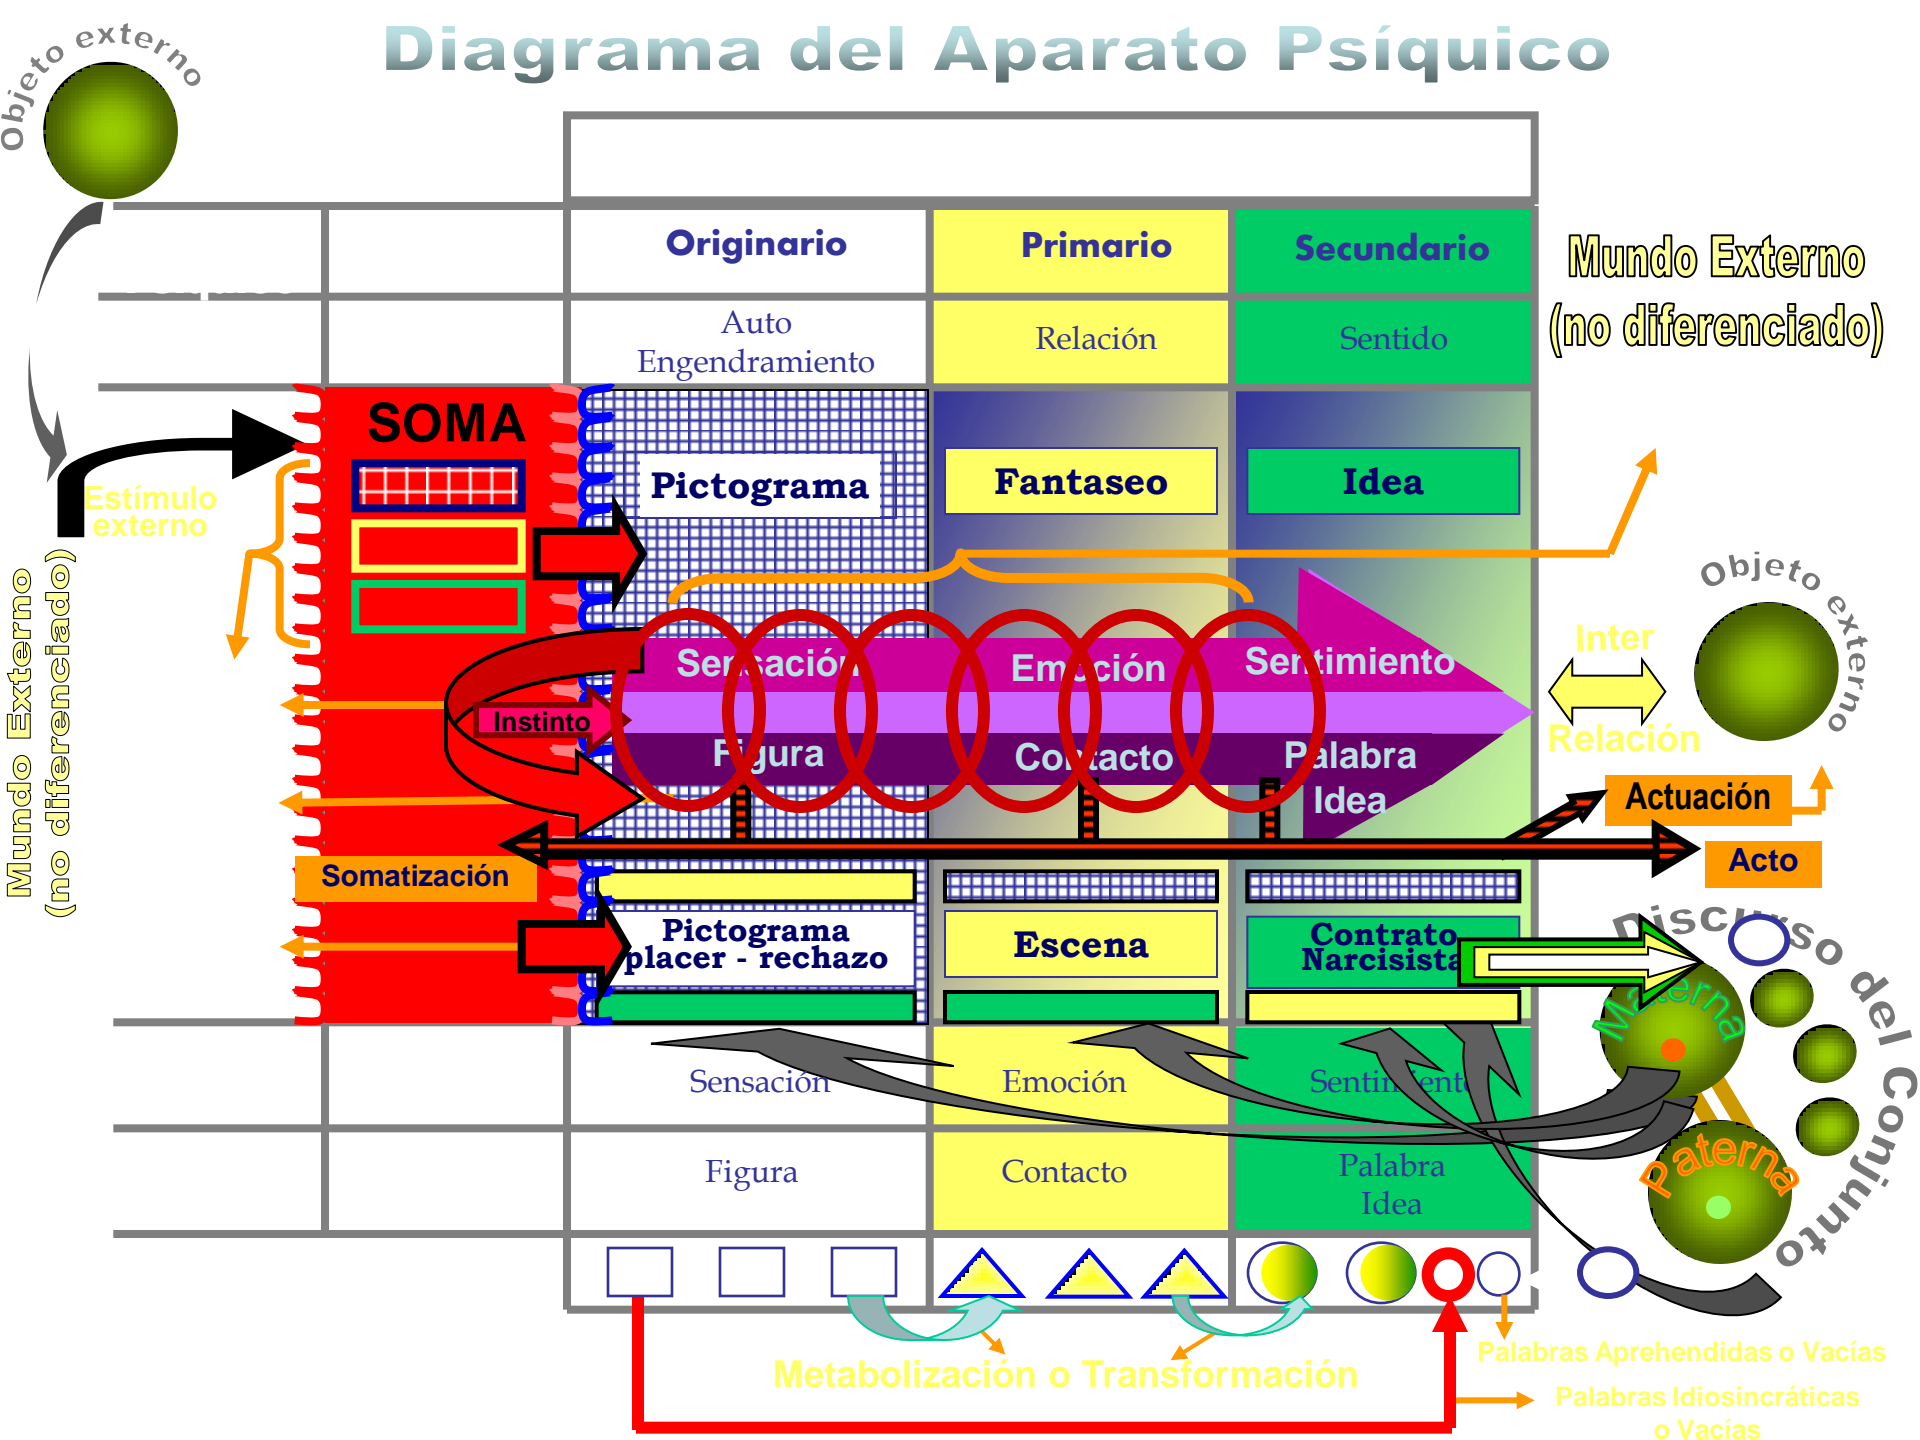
Objeto externo

Diagrama del Aparato Psíquico

Originario
Primario
Secundario

Mundo Externo (no diferenciado)

Auto Engendramiento
Relación
Sentido

SOMA
Pictograma
Fantaseo
Idea

Estímulo externo

Mundo Externo (no diferenciado)

Objeto externo

Inter
Relación

Sensación
Emoción
Sentimiento
Instinto
Figura
Contacto
Palabra
Idea

Actuación
Acto

Somatización

Pictograma placer - rechazo
Escena
Contrato Narcisista

Discurso del Conjunto
Materna
Paterna

Sensación
Emoción
Sentimiento

Figura
Contacto
Palabra Idea

Metabolización o Transformación

Palabras Aprehendidas o Vacías
Palabras Idiosincráticas o Vacías